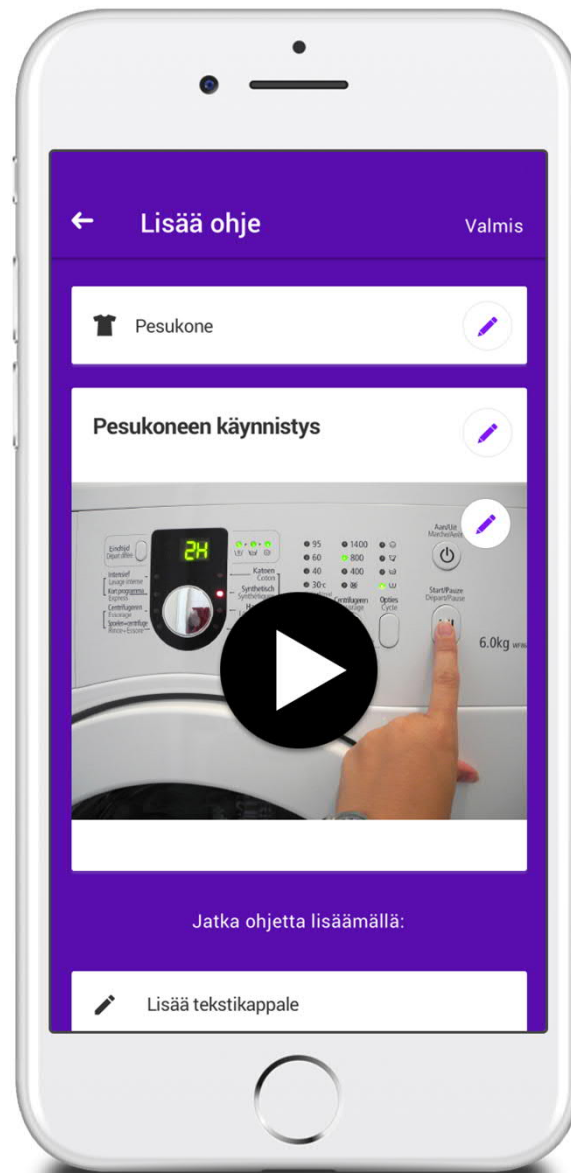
Lisää ohje

Valmis

Pesukone

Pesukoneen käynnistys

2H

Eindtijd
Départ différé

Intensief
Lavage intense
Kort programma
Express
Centrifugeren
Essorage
Spoelen+centrifuge
Rinçe+Essorer

Katoen
Coton
Synthetisch
Synthétique

95
60
40
30°c

1400
800
400

Centrifugeren

Opties
Cycle

Aan/Uit
Marche/Arrêt

Start/Pauze
Départ/Pause

6.0kg

Jatka ohjetta lisäämällä:

Lisää tekstikappale